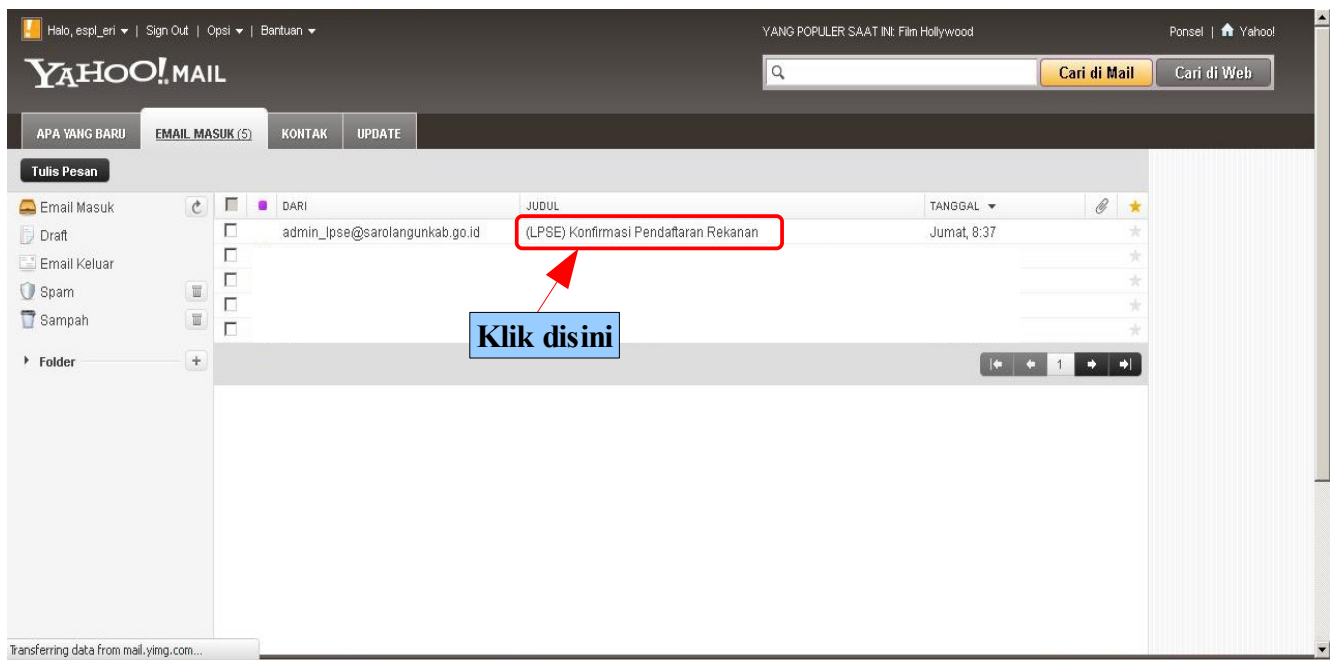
Halo, espl_eri ▾ | Sign Out | Opsi ▾ | Bantuan ▾

YANG POPULER SAAT INI: Film Hollywood

Ponsel | Yahoo!

YAHOO! MAIL

Cari di Mail

Cari di Web

APA YANG BARU

EMAIL MASUK (5)

KONTAK

UPDATE

Tulis Pesan

Email Masuk

Draft

Email Keluar

Spam

Sampah

Folder

| | DARI | JUDUL | TANGGAL ▾ |
|---|---|---|---|
| | admin_lpse@sarolangunkab.go.id | (LPSE) Konfirmasi Pendaftaran Rekanan | Jumat, 8:37 |

Klik disini

1

Transferring data from mail.yimg.com...